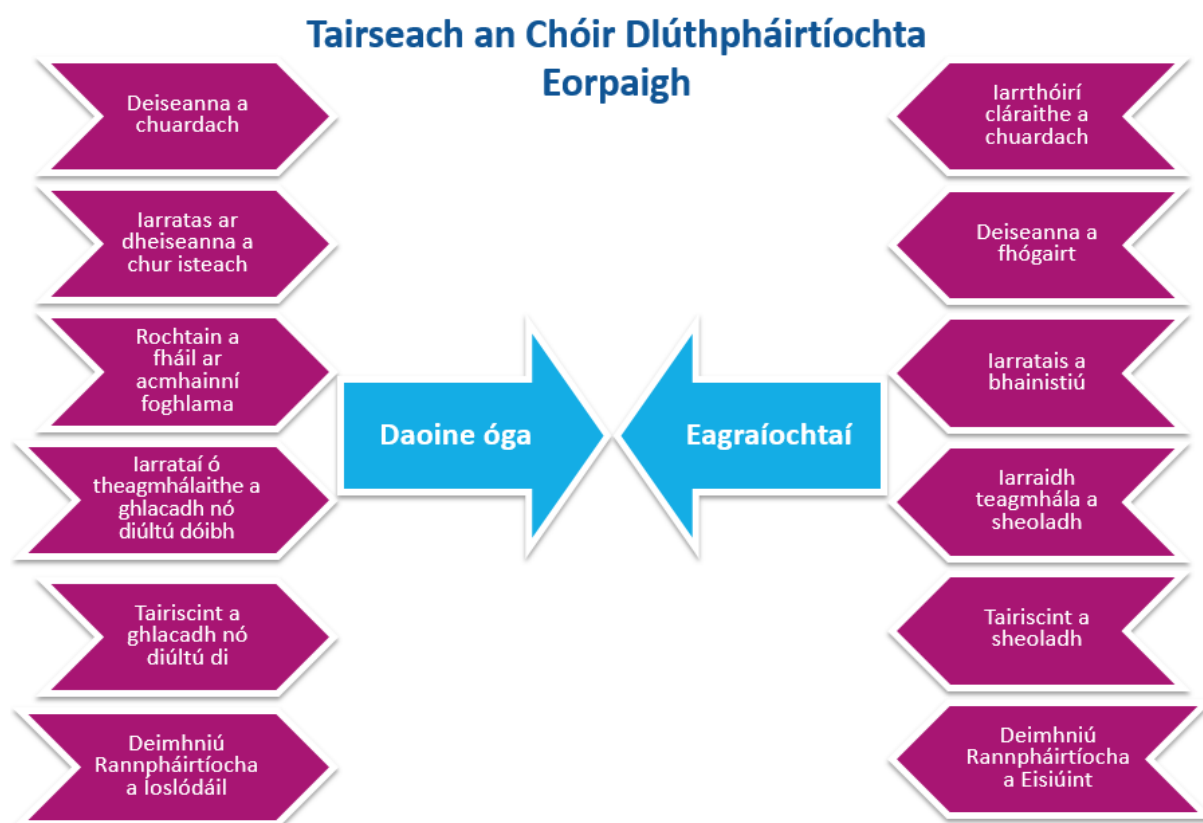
Tairseach an Chóir Dlúthpháirtíochta Eorpaigh

Deiseanna a chuardach

Iarratas ar dheiseanna a chur isteach

Rochtain a fháil ar acmhainní foghlama

Iarrataí ó theagmhálaithe a ghlacadh nó diúltú dóibh

Tairiscint a ghlacadh nó diúltú di

Deimhniú Rannpháirtíocha a Íoslódáil

Daoine óga

Eagraíochtaí

Iarrthóirí cláraithe a chuardach

Deiseanna a fhógairt

Iarratais a bhainistiú

Iarraidh teagmhála a sheoladh

Tairiscint a sheoladh

Deimhniú Rannpháirtíocha a Eisiúint